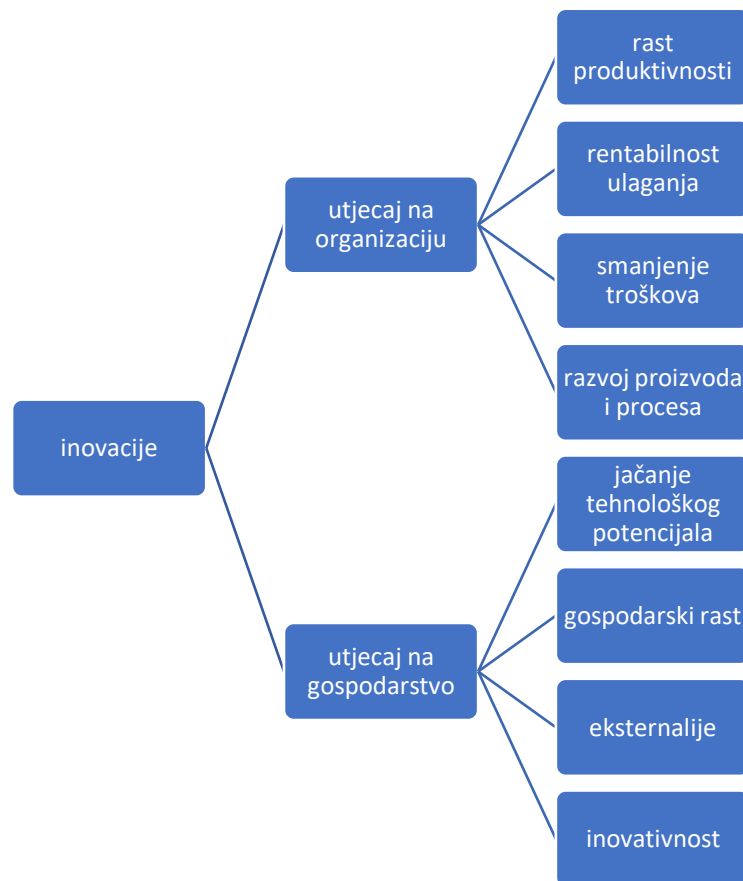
inovacije

utjecaj na organizaciju

rast produktivnosti

rentabilnost ulaganja

smanjenje troškova

razvoj proizvoda i procesa

utjecaj na gospodarstvo

jačanje tehnološkog potencijala

gospodarski rast

eksternalije

inovativnost